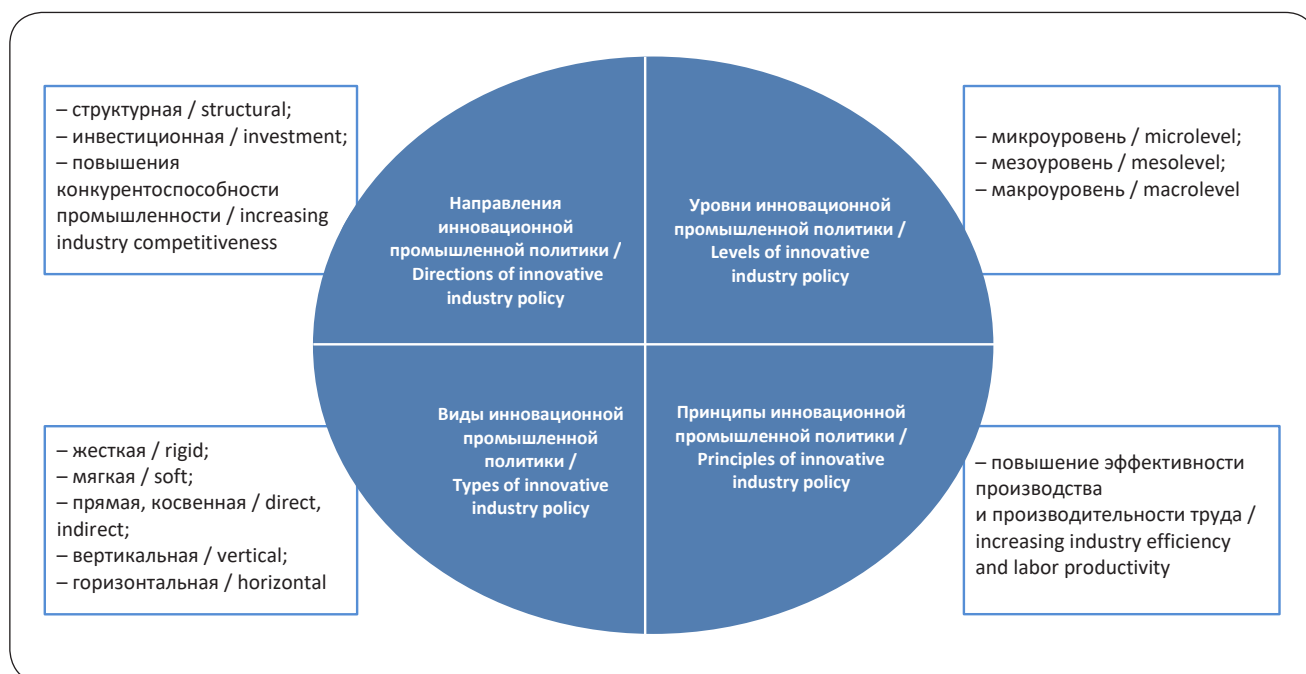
– структурная / structural;
– инвестиционная / investment;
– повышения конкурентоспособности промышленности / increasing industry competitiveness

Направления инновационной промышленной политики / Directions of innovative industry policy

Уровни инновационной промышленной политики / Levels of innovative industry policy

– микроуровень / microlevel;
– мезоуровень / mesolevel;
– макроуровень / macrolevel

– жесткая / rigid;
– мягкая / soft;
– прямая, косвенная / direct, indirect;
– вертикальная / vertical;
– горизонтальная / horizontal

Виды инновационной промышленной политики / Types of innovative industry policy

Принципы инновационной промышленной политики / Principles of innovative industry policy

– повышение эффективности производства и производительности труда / increasing industry efficiency and labor productivity